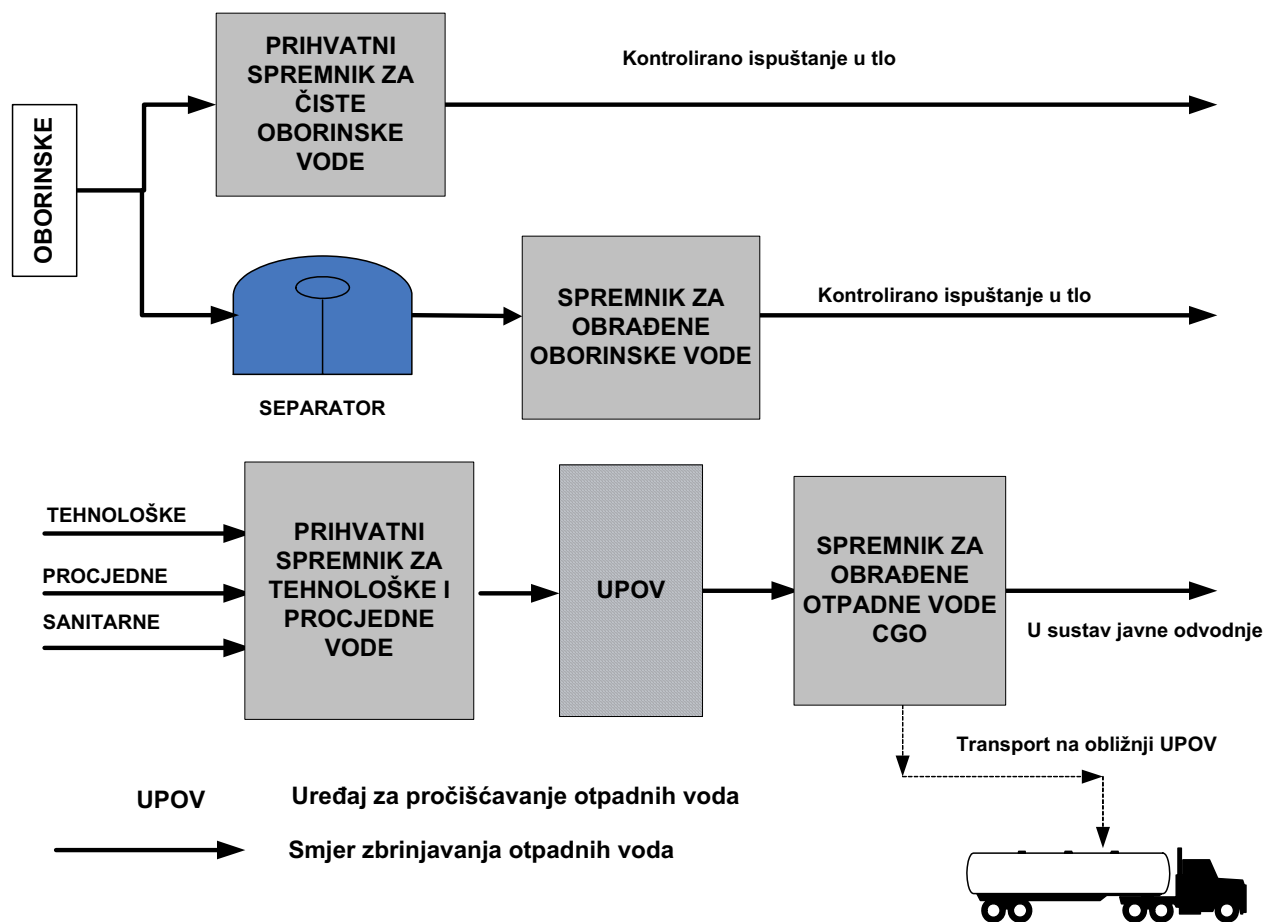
OBORINSKE

PRIHVATNI SPREMNIK ZA ČISTE OBORINSKE VODE

Kontrolirano ispuštanje u tlo

SEPARATOR

SPREMNIK ZA OBRAĐENE OBORINSKE VODE

Kontrolirano ispuštanje u tlo

TEHNOLOŠKE

PROCJEDNE

SANITARNE

PRIHVATNI SPREMNIK ZA TEHNOLOŠKE I PROCJEDNE VODE

UPOV

SPREMNIK ZA OBRAĐENE OTPADNE VODE CGO

U sustav javne odvodnje

Transport na obližnji UPOV

UPOV Uređaj za pročišćavanje otpadnih voda

Smjer zbrinjavanja otpadnih voda